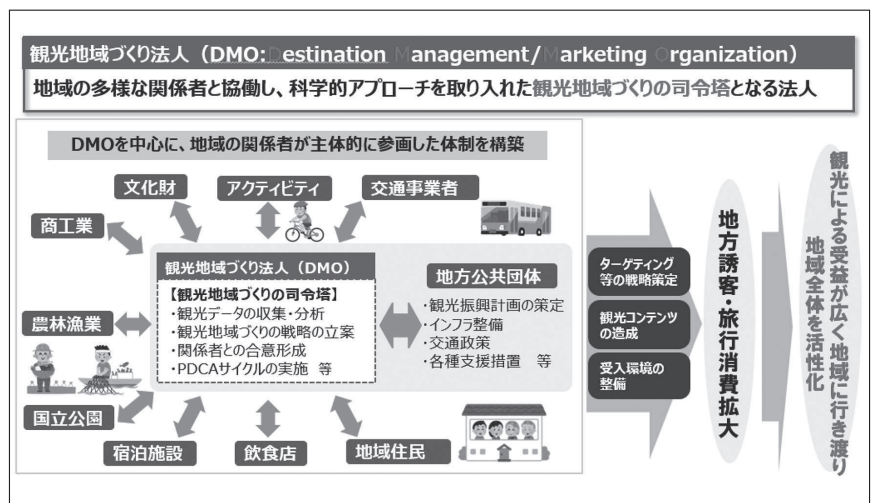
観光地域づくり法人（DMO: Destination Management/ Marketing Organization）

地域の多様な関係者と協働し、科学的アプローチを取り入れた観光地域づくりの司令塔となる法人

DMOを中心に、地域の関係者が主体的に参画した体制を構築

文化財

アクティビティ

交通事業者

商工業

観光地域づくり法人（DMO）

【観光地域づくりの司令塔】
・観光データの収集・分析
・観光地域づくりの戦略の立案
・関係者との合意形成
・PDCAサイクルの実施　等

地方公共団体

・観光振興計画の策定
・インフラ整備
・交通政策
・各種支援措置　等

農林漁業

国立公園

宿泊施設

飲食店

地域住民

ターゲティング等の戦略策定

観光コンテンツの造成

受入環境の整備

地方誘客・旅行消費拡大

観光による受益が広く地域に行き渡り地域全体を活性化